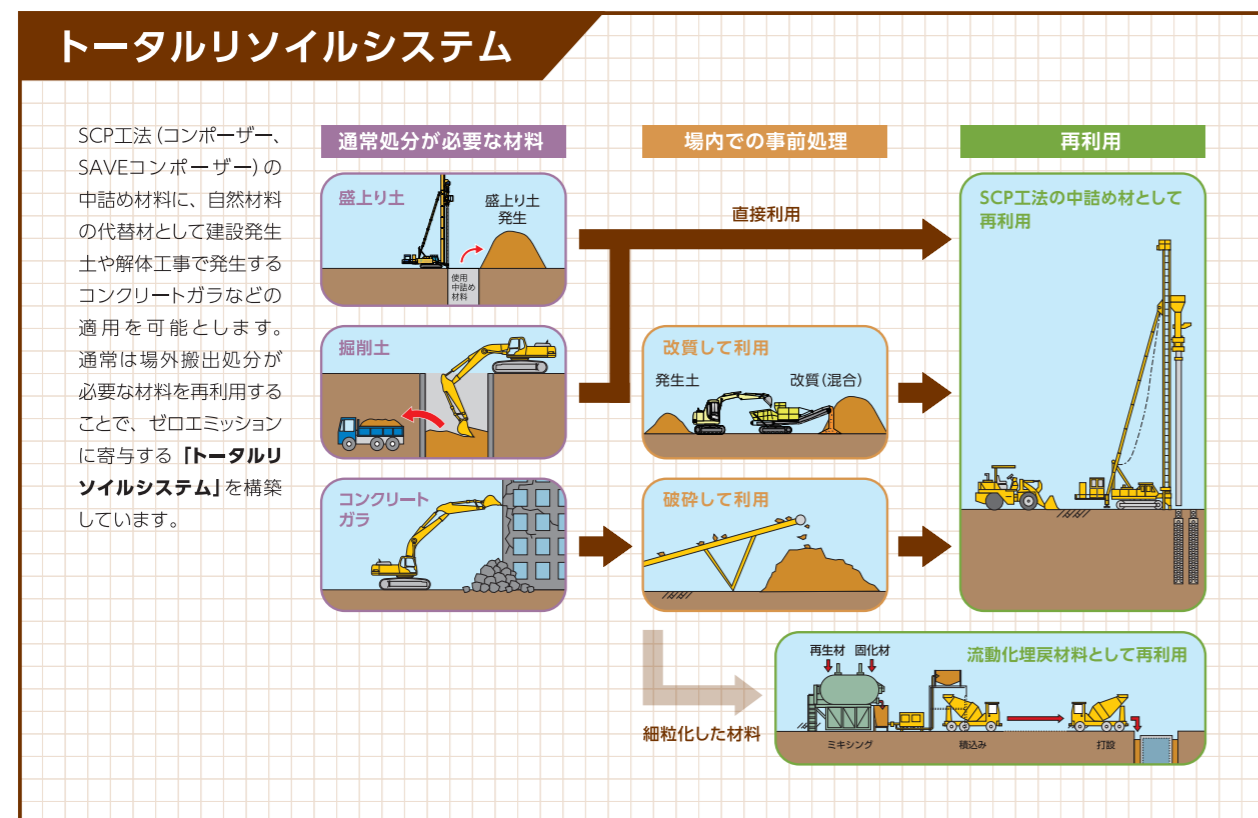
トータルリソイルシステム

SCP工法（コンポーザー、SAVEコンポーザー）の中詰め材料に、自然材料の代替材として建設発生土や解体工事で発生するコンクリートガラなどの適用を可能とします。通常は場外搬出処分が必要な材料を再利用することで、ゼロエミッションに寄与する「トータルリソイルシステム」を構築しています。

通常処分が必要な材料

場内での事前処理

再利用

盛上り土

盛上り土発生

使用中詰め材料

直接利用

SCP工法の中詰め材として再利用

掘削土

改質して利用

発生土

改質（混合）

コンクリートガラ

破砕して利用

細粒化した材料

再生材　固化材

流動化埋戻材料として再利用

ミキシング

積込み

打設